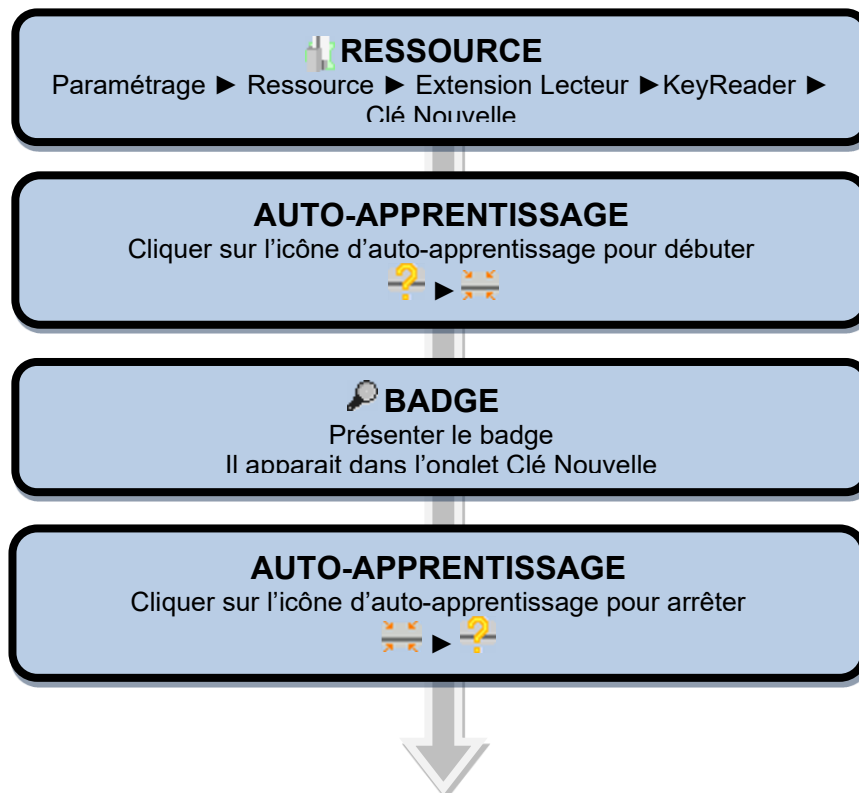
RESSOURCE
Paramétrage ► Ressource ► Extension Lecteur ►KeyReader ► Clé Nouvelle

AUTO-APPRENTISSAGE
Cliquer sur l'icône d'auto-apprentissage pour débuter
►

BADGE
Présenter le badge
Il apparait dans l'onglet Clé Nouvelle

AUTO-APPRENTISSAGE
Cliquer sur l'icône d'auto-apprentissage pour arrêter
►